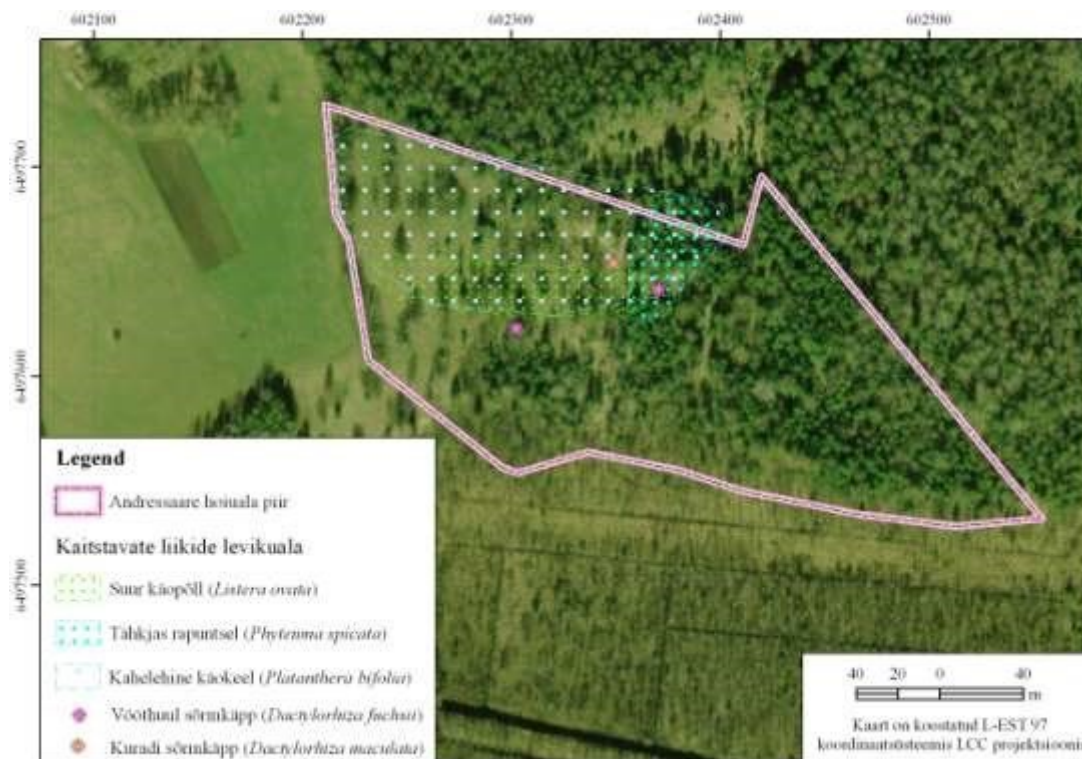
602100 602200 602300 602400 602500

6497700

6497600

6497500

Legend

Andressaare hoiuala piir

Kaitstavate liikide levikuala

Suur käopõll (*Listera ovata*)

Tähkjas rapuntsel (*Phyteuma spicata*)

Kahelehine käokeel (*Platanthera bifolia*)

Vööthuul sõrmkäpp (*Dactylorhiza fuchsii*)

Kuradi sõrmkäpp (*Dactylorhiza maculata*)

40 20 0 40 m

Kaart on koostatud L-EST 97 koordinaatsüsteemis LCC projektsiooni